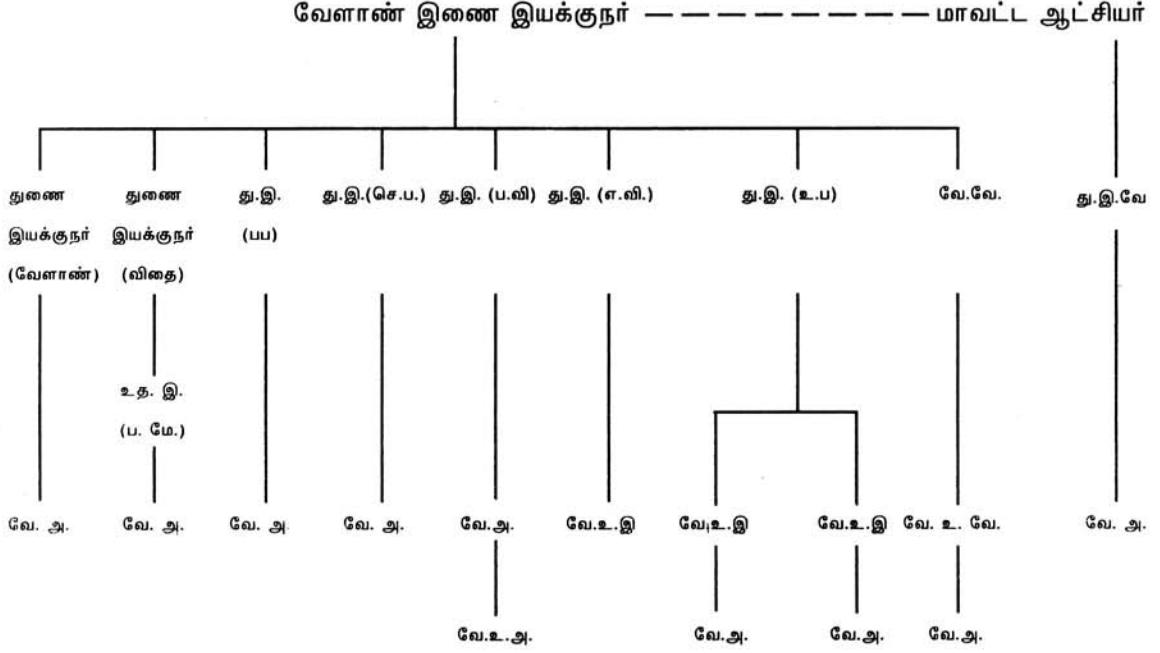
வேளாண் இணை இயக்குநர் — — — — — — — — மாவட்ட ஆட்சியர்

துணை இயக்குநர் (வேளாண்)
துணை இயக்குநர் (விதை)
து.இ. (பப)
து.இ.(செ.ப.)
து.இ. (ப.வி)
து.இ. (எ.வி.)
து.இ. (உ.ப)
வே.வே.
து.இ.வே

உத. இ. (ப. மே.)

வே. அ.
வே. அ.
வே. அ.
வே. அ.
வே.அ.
வே.உ.இ
வே.உ.இ
வே.உ.இ
வே. உ. வே.
வே. அ.

வே.உ..அ.
வே.அ.
வே.அ.
வே.அ.